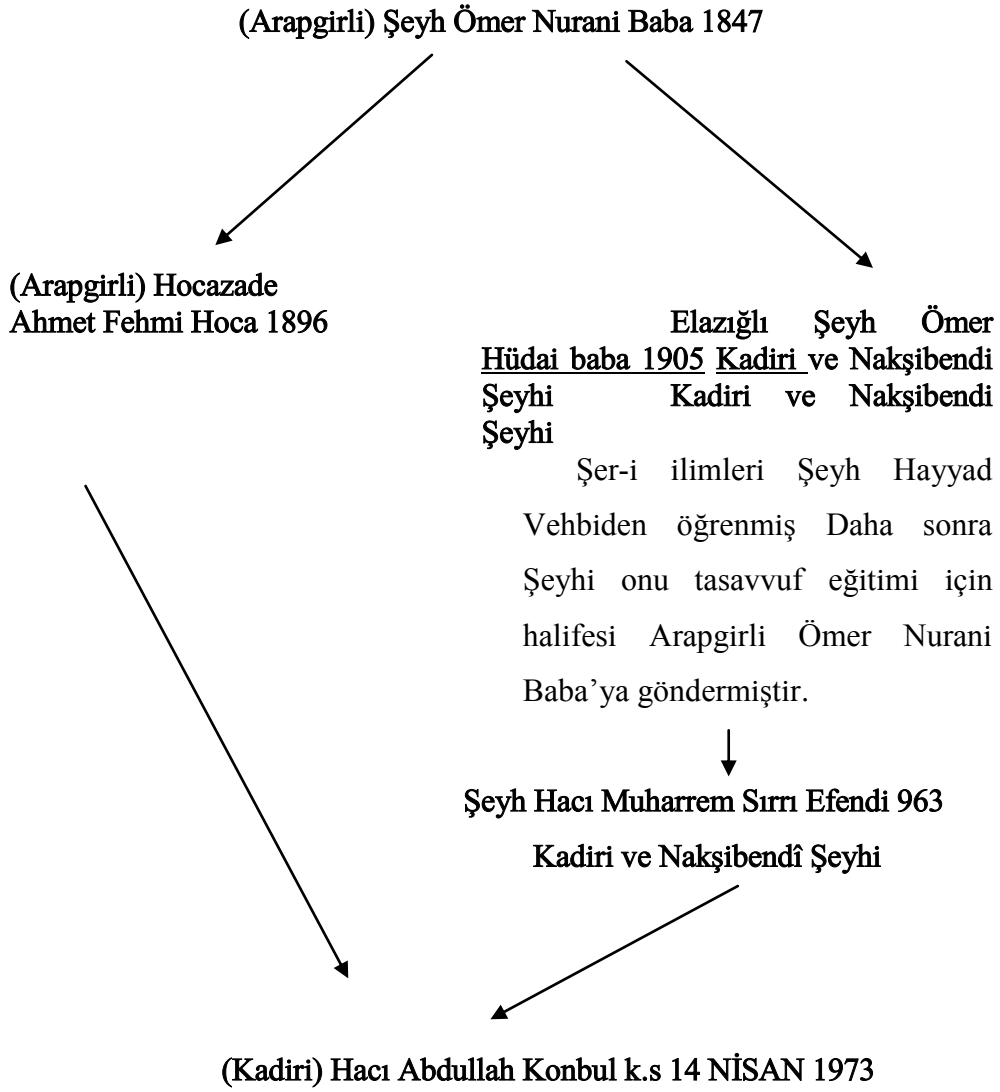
(Arapgirli) Şeyh Ömer Nurani Baba 1847

(Arapgirli) Hocazade Ahmet Fehmi Hoca 1896

Elazığlı Şeyh Ömer Hüdai baba 1905 Kadiri ve Nakşibendi Şeyhi Kadiri ve Nakşibendi Şeyhi

Şer-i ilimleri Şeyh Hayyad Vehbiden öğrenmiş Daha sonra Şeyhi onu tasavvuf eğitimi için halifesi Arapgirli Ömer Nurani Baba'ya göndermiştir.

Şeyh Hacı Muharrem Sırrı Efendi 963

Kadiri ve Nakşibendî Şeyhi

(Kadiri) Hacı Abdullah Konbul k.s 14 NİSAN 1973